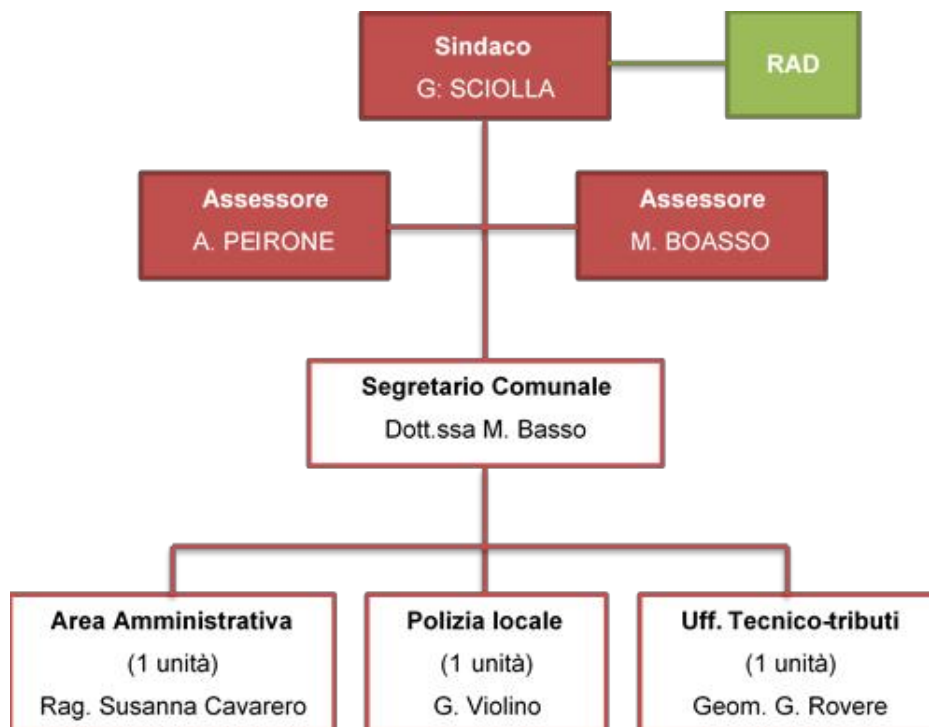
Sindaco
G: SCIOLLA

RAD

Assessore
A. PEIRONE

Assessore
M. BOASSO

Segretario Comunale
Dott.ssa M. Basso

Area Amministrativa
(1 unità)
Rag. Susanna Cavarero

Polizia locale
(1 unità)
G. Violino

Uff. Tecnico-tributi
(1 unità)
Geom. G. Rovere